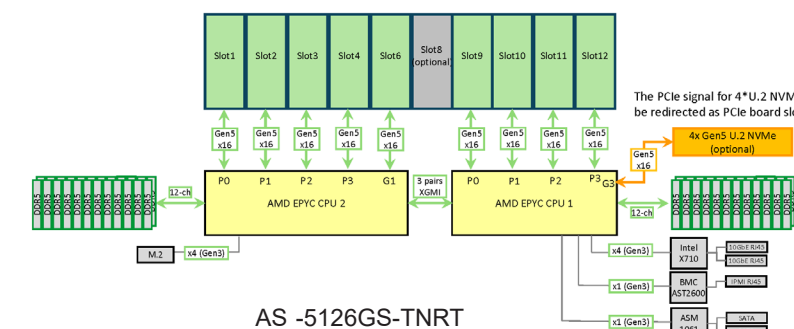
Slot1 Slot2 Slot3 Slot4 Slot6 Slot8 (optional) Slot9 Slot10 Slot11 Slot12

The PCIe signal for 4*U.2 NVMe be redirected as PCIe board sl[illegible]

Gen5 x16 Gen5 x16 Gen5 x16 Gen5 x16 Gen5 x16 Gen5 x16 Gen5 x16 Gen5 x16 Gen5 x16

4x Gen5 U.2 NVMe (optional)

Gen5 x16

12-ch

P0 P1 P2 P3 G1
AMD EPYC CPU 2

3 pairs XGMI

P0 P1 P2 P3 G3
AMD EPYC CPU 1

12-ch

DDR5 DDR5 DDR5 DDR5 DDR5 DDR5 DDR5 DDR5 DDR5 DDR5 DDR5 DDR5

DDR5 DDR5 DDR5 DDR5 DDR5 DDR5 DDR5 DDR5 DDR5 DDR5 DDR5 DDR5

M.2 x4 (Gen3)

x4 (Gen3) Intel X710 10GbE RJ45 10GbE RJ45

x1 (Gen3) BMC AST2600 IPMI RJ45

x1 (Gen3) ASM 1061 SATA

AS -5126GS-TNRT